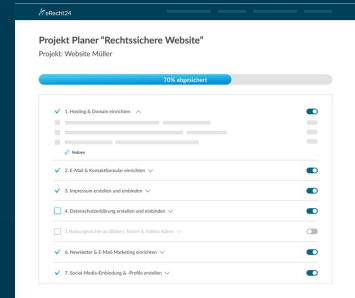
eRecht24

Projekt Planer "Rechtssichere Website"

Projekt: Website Müller

70% abgesichert

1. Hosting & Domain einrichten

Notizen

2. E-Mail & Kontaktformular einrichten

3. Impressum erstellen und einbinden

4. Datenschutzerklärung erstellen und einbinden

5. Nutzungsrechte an Bildern, Texten & Videos klären

6. Newsletter & E-Mail-Marketing einrichten

7. Social-Media-Einbindung & -Profile erstellen